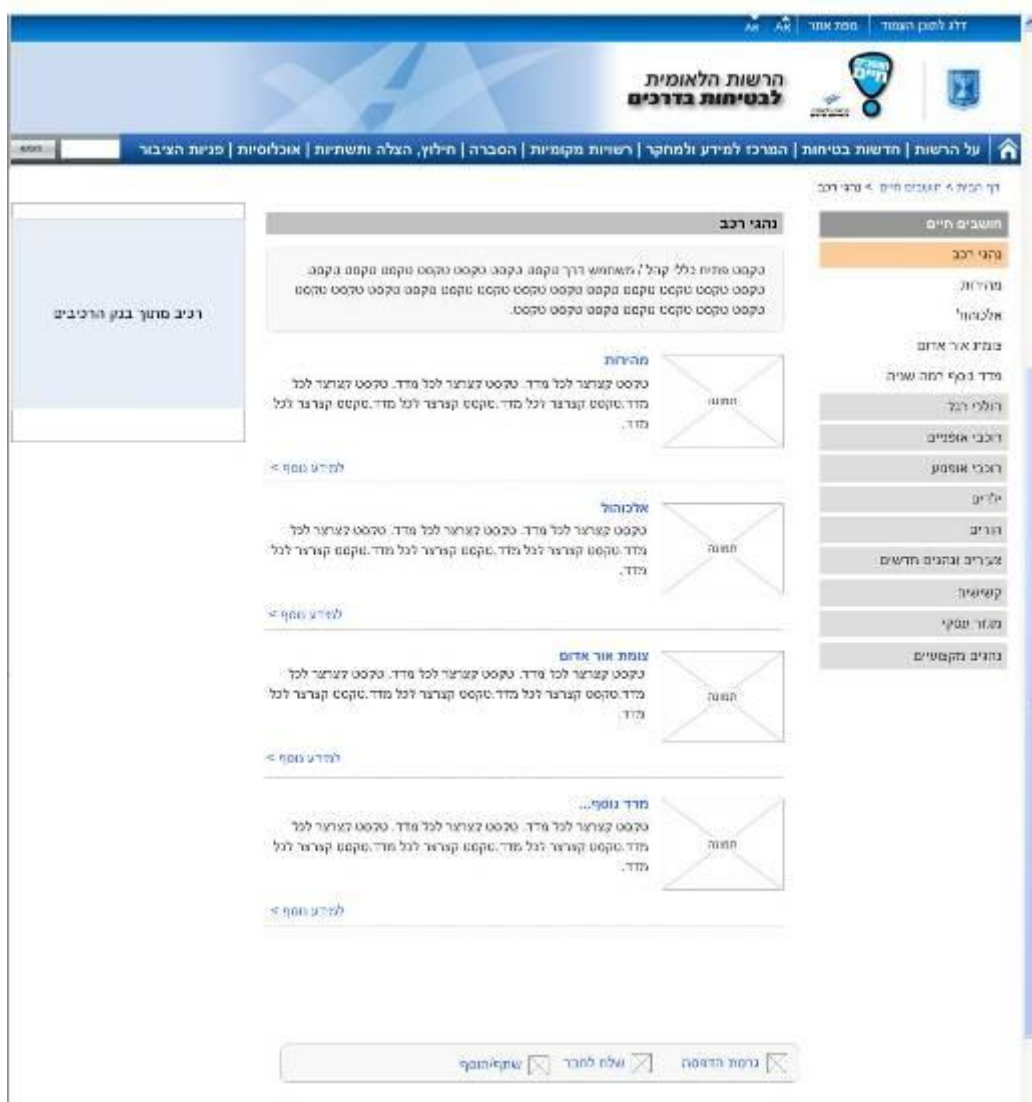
דלג לתוכן העמוד | מפת אתר | A A

הרשות הלאומית לבטיחות בדרכים

על הרשות | חדשות בטיחות | המרכז למידע ולמחקר | רשויות מקומיות | הסברה | חילוץ, הצלה ותשתיות | אוכלוסיות | פניות הציבור

דף הבית > חושבים חיים > נהגי רכב

חושבים חיים
נהגי רכב
מהירות
אלכוהול
צומת אור אדום
מדד נוסף רמה שניה
הולכי רגל
רוכבי אופניים
רוכבי אופנוע
ילדים
הורים
צעירים ונהגים חדשים
קשישים
מגזר עסקי
נהגים מקצועיים

נהגי רכב

טקסט פתיח כללי קהל / משתמש דרך טקסט. טקסט טקסט טקסט טקסט טקסט. טקסט טקסט טקסט טקסט טקסט טקסט טקסט טקסט טקסט טקסט טקסט טקסט טקסט טקסט טקסט טקסט טקסט טקסט.

תמונה
מהירות
טקסט קצרצר לכל מדד. טקסט קצרצר לכל מדד. טקסט קצרצר לכל מדד.טקסט קצרצר לכל מדד.טקסט קצרצר לכל מדד.טקסט קצרצר לכל מדד.
למידע נוסף >

תמונה
אלכוהול
טקסט קצרצר לכל מדד. טקסט קצרצר לכל מדד. טקסט קצרצר לכל מדד.טקסט קצרצר לכל מדד.טקסט קצרצר לכל מדד.טקסט קצרצר לכל מדד.
למידע נוסף >

תמונה
צומת אור אדום
טקסט קצרצר לכל מדד. טקסט קצרצר לכל מדד. טקסט קצרצר לכל מדד.טקסט קצרצר לכל מדד.טקסט קצרצר לכל מדד.טקסט קצרצר לכל מדד.
למידע נוסף >

תמונה
מדד נוסף...
טקסט קצרצר לכל מדד. טקסט קצרצר לכל מדד. טקסט קצרצר לכל מדד.טקסט קצרצר לכל מדד.טקסט קצרצר לכל מדד.טקסט קצרצר לכל מדד.
למידע נוסף >

רכיב מתוך בנק הרכיבים

גרסת הדפסה | שלח לחבר | שתף/הוסף